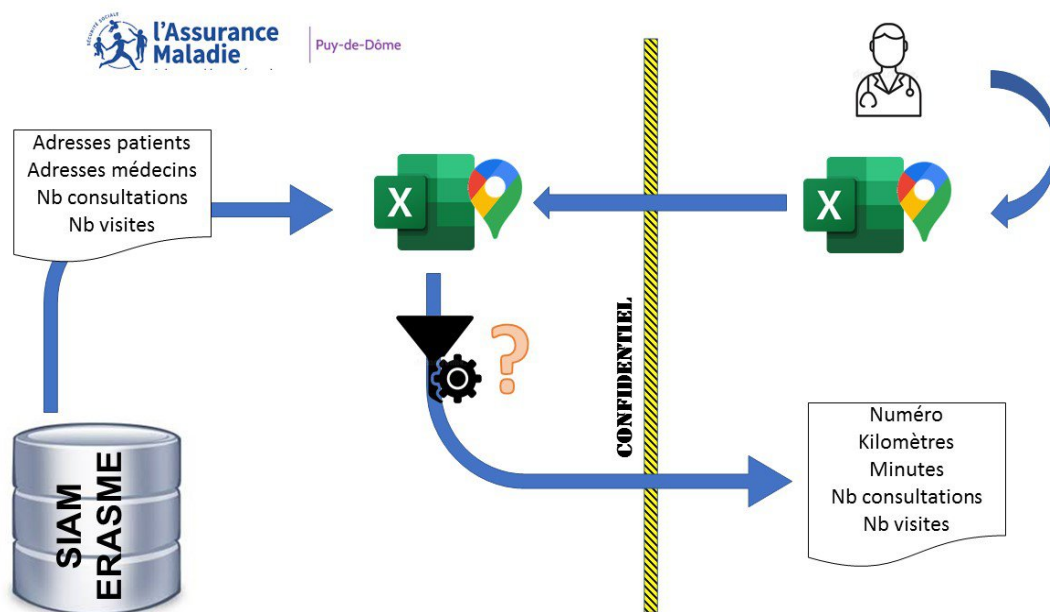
SÉCURITÉ SOCIALE l'Assurance Maladie

Puy-de-Dôme

Adresses patients
Adresses médecins
Nb consultations
Nb visites

X

X

?

CONFIDENTIEL

SIAM
ERASME

Numéro
Kilomètres
Minutes
Nb consultations
Nb visites